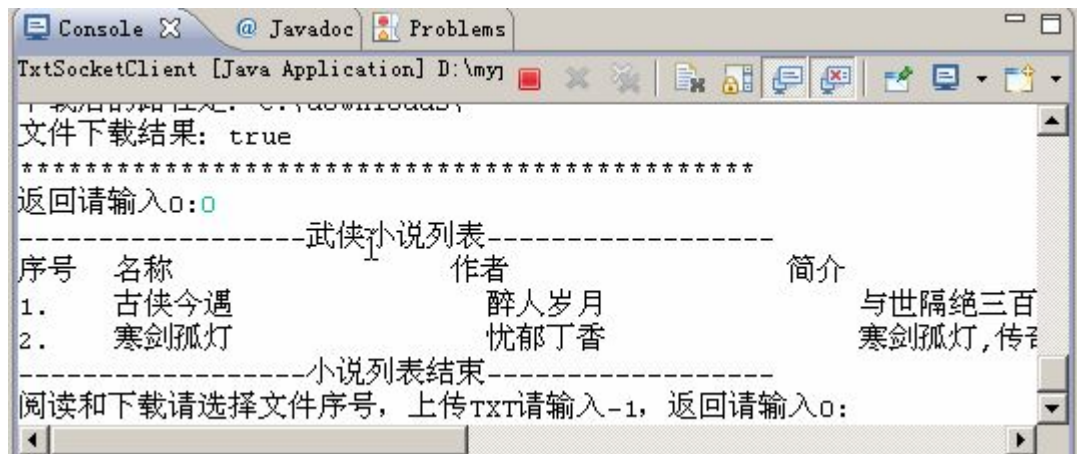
Console ✕ @ Javadoc Problems

TxtSocketClient [Java Application] D:\my

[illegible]
文件下载结果: true
*********************************************
返回请输入0:0
-----------------武侠小说列表-----------------
序号 名称 作者 简介
1. 古侠今遇 醉人岁月 与世隔绝三百
2. 寒剑孤灯 忧郁丁香 寒剑孤灯,传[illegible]
-----------------小说列表结束-----------------
阅读和下载请选择文件序号, 上传TXT请输入-1, 返回请输入0: